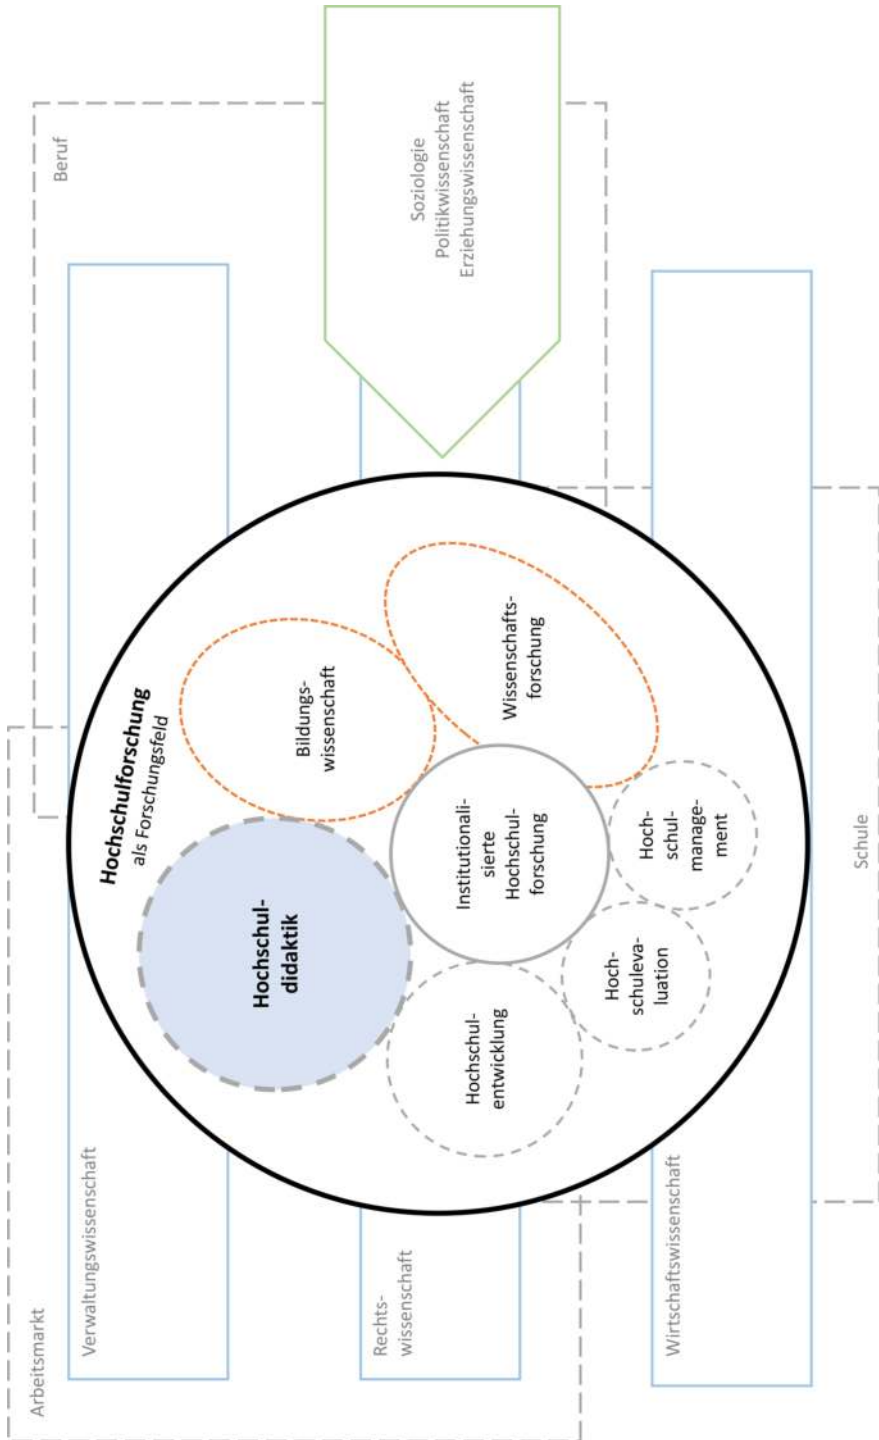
Beruf

Soziologie
Politikwissenschaft
Erziehungswissenschaft

Hochschulforschung
als Forschungsfeld

Bildungswissenschaft

Wissenschaftsforschung

Hochschuldidaktik

Institutionalisierte Hochschulforschung

Hochschulmanagement

Hochschulevaluation

Hochschulentwicklung

Schule

Arbeitsmarkt

Verwaltungswissenschaft

Rechtswissenschaft

Wirtschaftswissenschaft